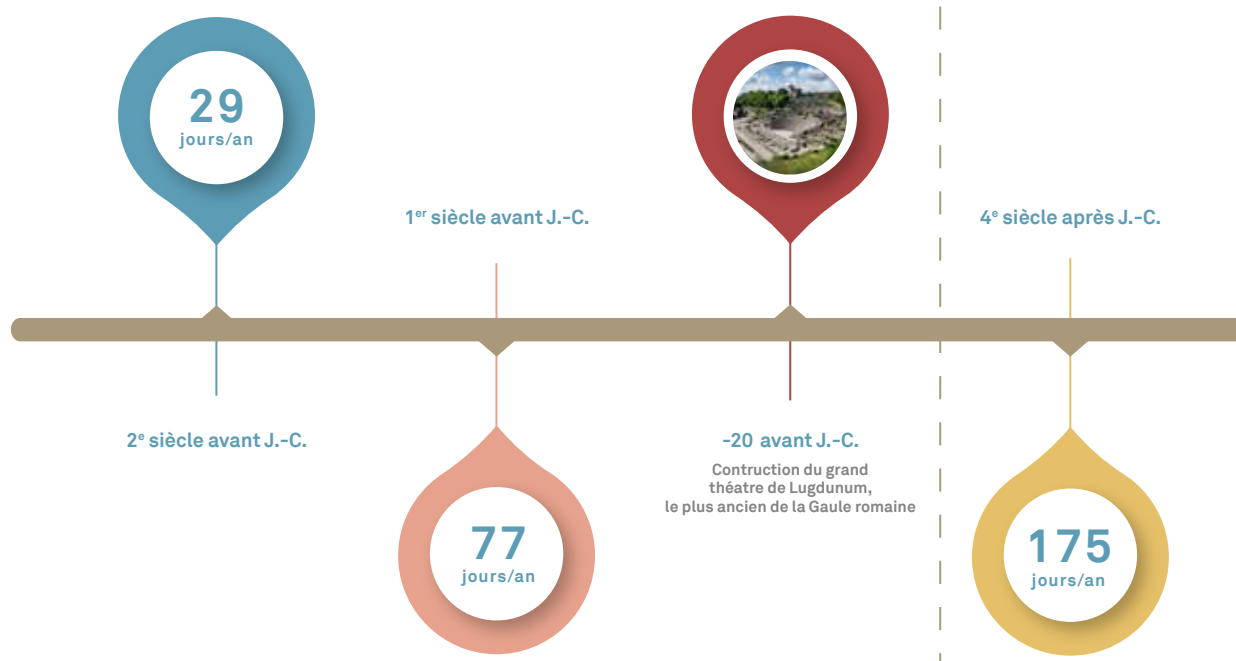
29
jours/an

2$^{e}$ siècle avant J.-C.

1$^{er}$ siècle avant J.-C.

77
jours/an

-20 avant J.-C.

Contruction du grand théatre de Lugdunum, le plus ancien de la Gaule romaine

4$^{e}$ siècle après J.-C.

175
jours/an